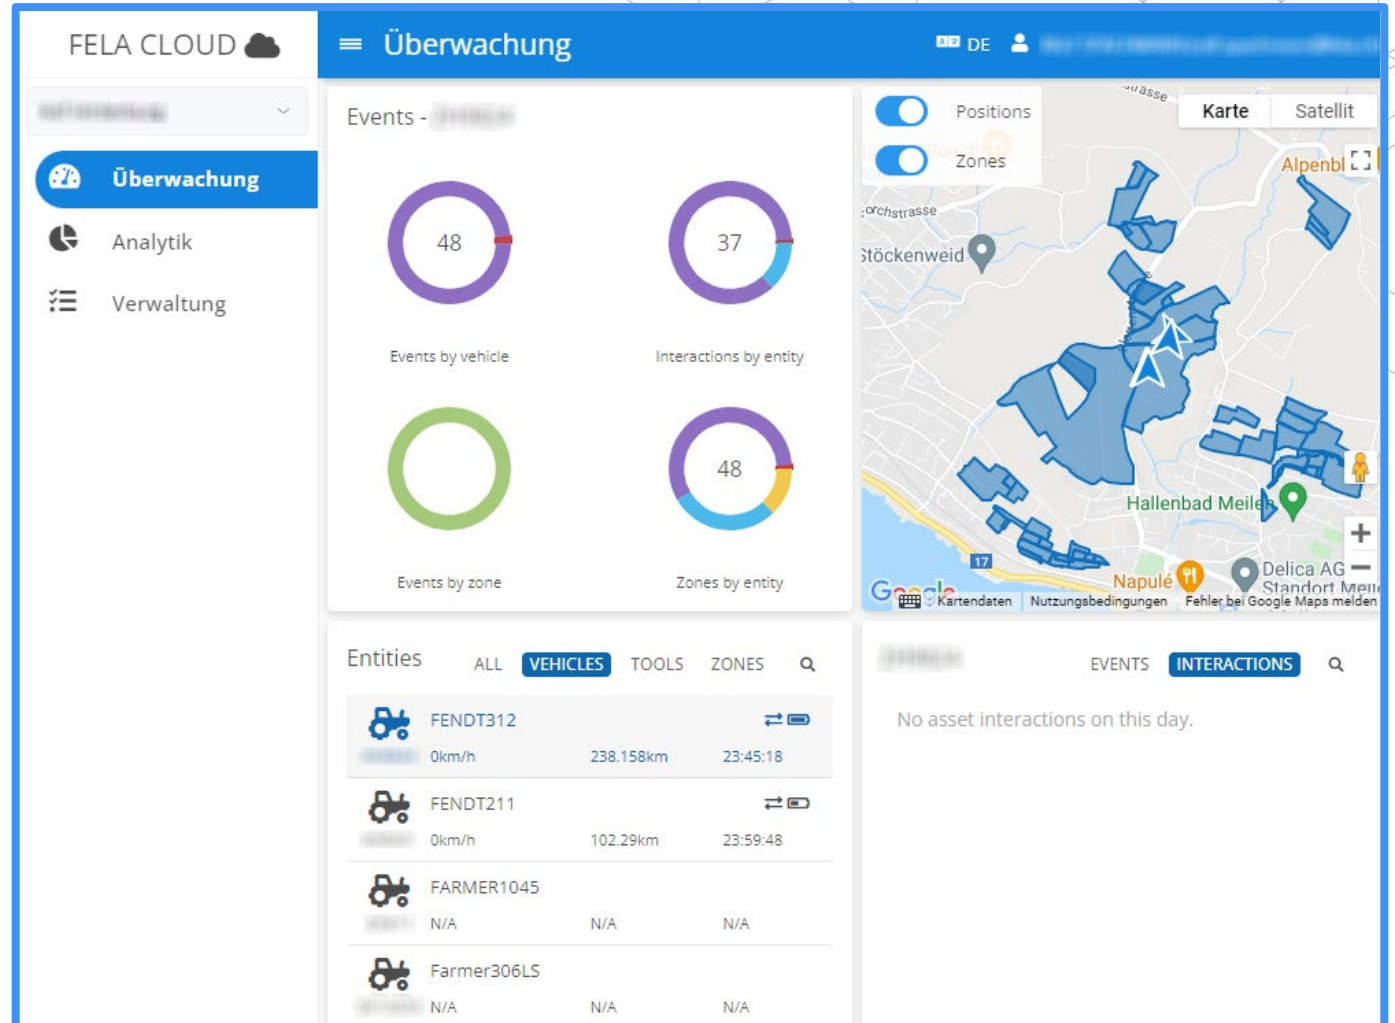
FELA CLOUD

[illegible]

Überwachung

Analytik

Verwaltung

Überwachung

DE

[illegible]

Events - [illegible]

48

Events by vehicle

37

Interactions by entity

Events by zone

48

Zones by entity

Positions

Zones

Karte

Satellit

strasse

Alpenbl

orchstrasse

Stöckenweid

Hallenbad Meilen

17

Napulé

Delica AG Standort Meil

Google

Kartendaten

Nutzungsbedingungen

Fehler bei Google Maps melden

Entities

ALL

VEHICLES

TOOLS

ZONES

FENDT312

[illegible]

0km/h

238.158km

23:45:18

FENDT211

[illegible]

0km/h

102.29km

23:59:48

FARMER1045

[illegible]

N/A

N/A

N/A

Farmer306LS

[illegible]

N/A

N/A

N/A

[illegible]

EVENTS

INTERACTIONS

No asset interactions on this day.